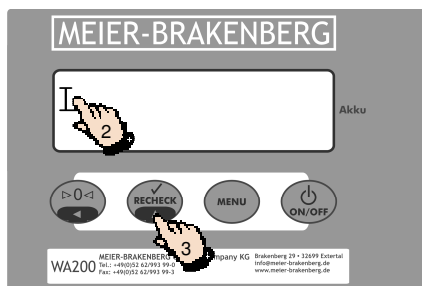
MEIER-BRAKENBERG

I

2

Akku

▷0◁

RECHECK

3

MENU

ON/OFF

WA200 MEIER-BRAKENBERG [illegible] Company KG Tel.: +49(0)52 62/993 99-0 Fax: +49(0)52 62/993 99-3 Brakenberg 29 • 32699 Extertal info@meier-brakenberg.de www.meier-brakenberg.de